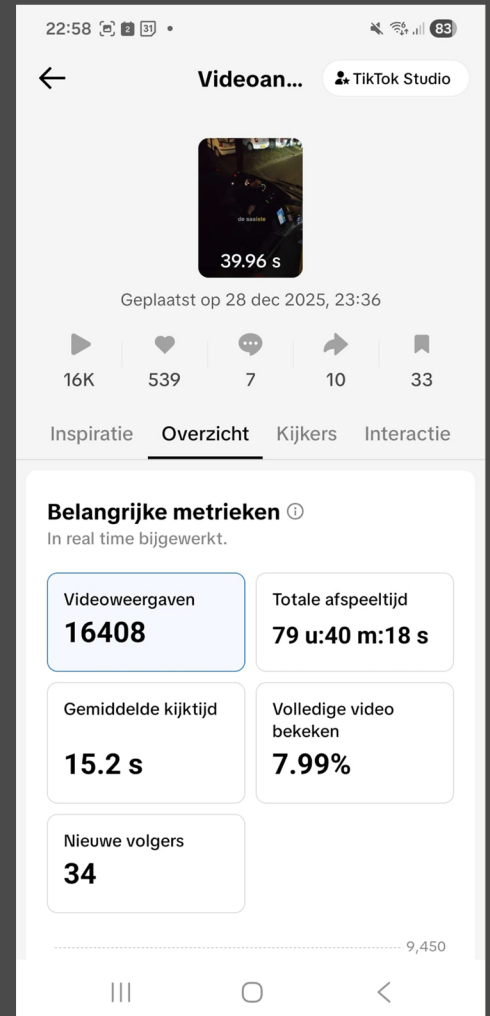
22:58 2 31 •
83

Videoan...
TikTok Studio

de aaiste
39.96 s

Geplaatst op 28 dec 2025, 23:36

16K
539
7
10
33

Inspiratie
Overzicht
Kijkers
Interactie

Belangrijke metrieken
In real time bijgewerkt.

Videoweergaven
16408

Totale afspeeltijd
79 u:40 m:18 s

Gemiddelde kijktijd
15.2 s

Volledige video bekeken
7.99%

Nieuwe volgers
34

9,450